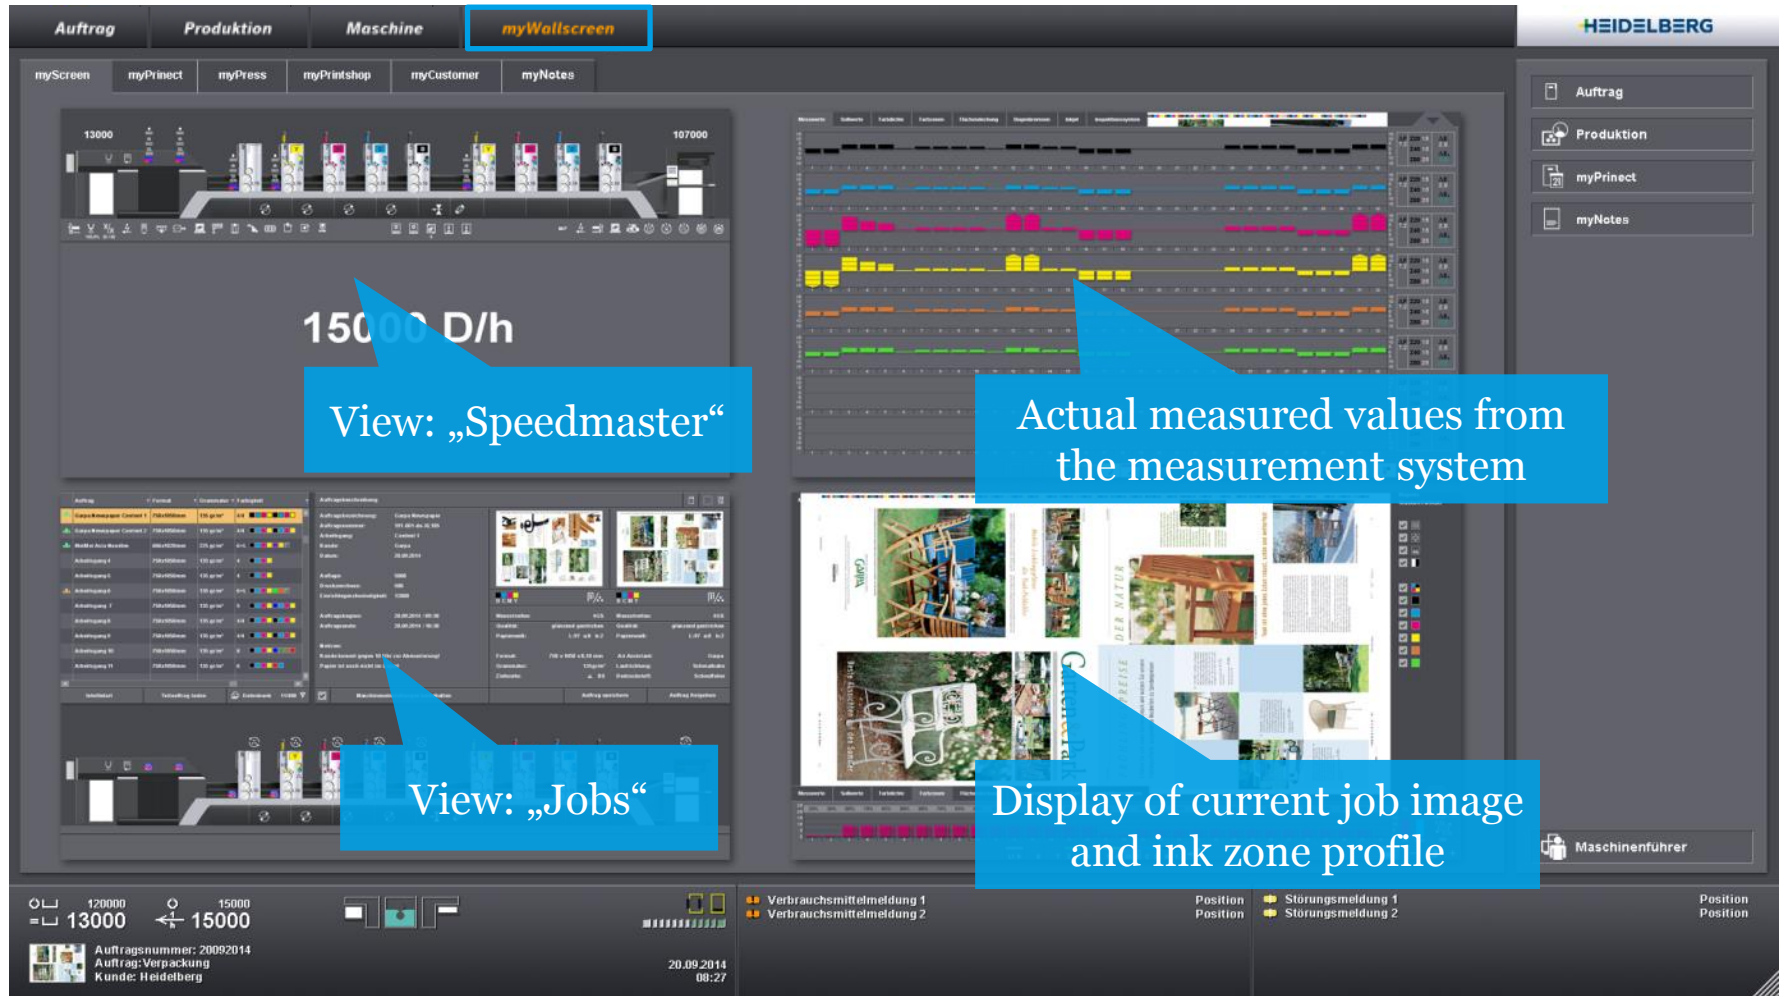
Auftrag Produktion Maschine myWallscreen

HEIDELBERG

myScreen myPrinect myPress myPrintshop myCustomer myNotes

Auftrag
Produktion
myPrinect
myNotes

13000

107000

150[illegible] D/h

View: „Speedmaster“

Actual measured values from the measurement system

View: „Jobs“

Display of current job image and ink zone profile

Maschinenführer

120000
13000

15000
15000

Auftragsnummer: 20092014
Auftrag: Verpackung
Kunde: Heidelberg

20.09.2014
08:27

Verbrauchsmittelmeldung 1
Verbrauchsmittelmeldung 2

Position
Position

Störungsmeldung 1
Störungsmeldung 2

Position
Position